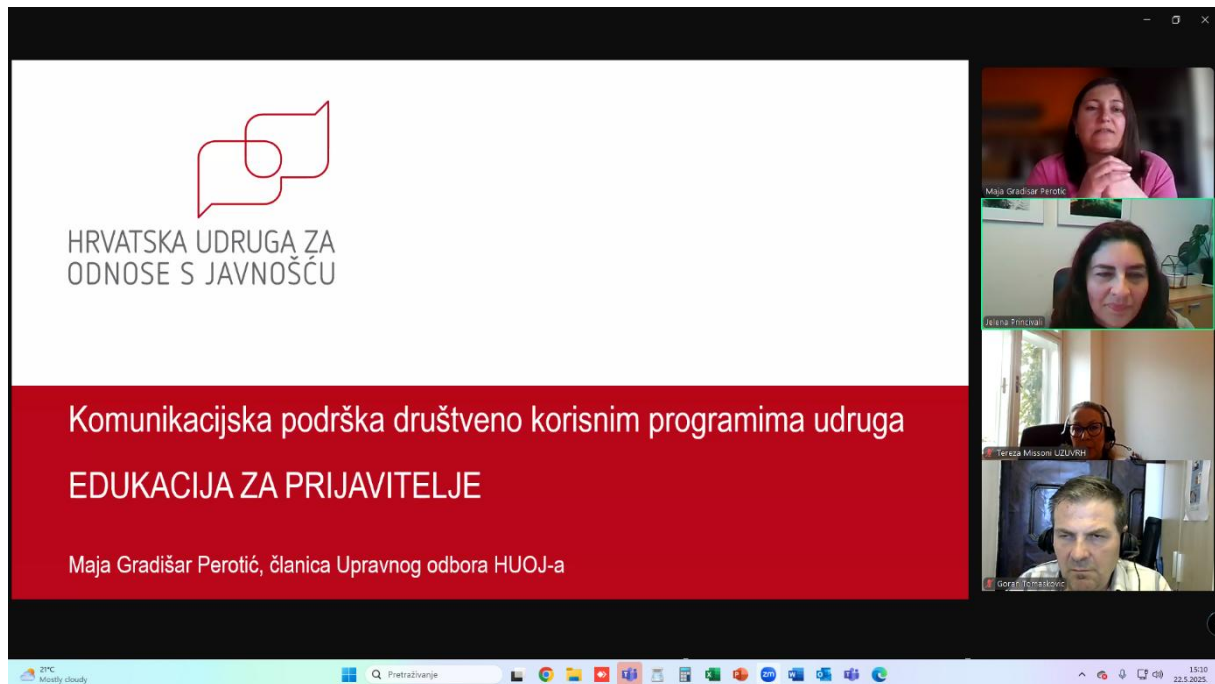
HRVATSKA UDRUGA ZA ODNOSE S JAVNOŠĆU

Komunikacijska podrška društveno korisnim programima udruga

EDUKACIJA ZA PRIJAVITELJE

Maja Gradišar Perotić, članica Upravnog odbora HUOJ-a

Maja Gradisar Perotic

Jelena Princivali

Tereza Missoni UZUVRH

Goran Tomasković

21°C
Mostly cloudy

Pretraživanje

15:10
22.5.2025.